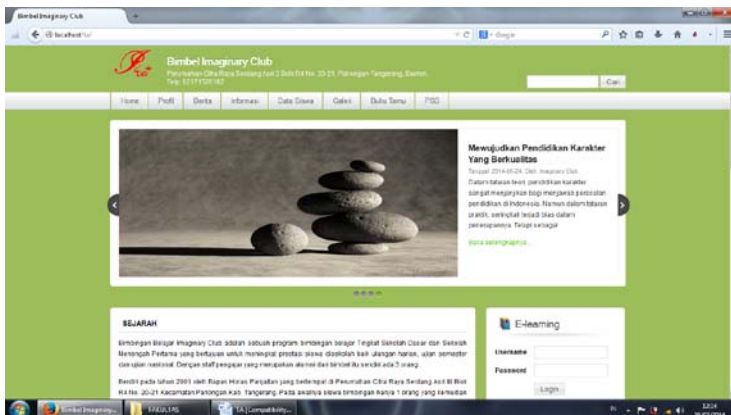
Bimbel Imaginary Club

localhost/ta/

Google

Bimbel Imaginary Club

Perumahan Citra Raya Sektor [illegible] Blok B4 No. 20-21, Panongan Tangerang, Banten

Telp. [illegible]

Cari

Home | Profil | Berita | Informasi | Data Siswa | Galeri | Buku Tamu | PSB

Mewujudkan Pendidikan Karakter Yang Berkualitas

Tanggal 2014-06-24. Oleh Imaginary Club

Dalam tataran teori, pendidikan karakter sangat menjanjikan bagi menjawab persoalan pendidikan di Indonesia. Namun dalam tataran praktik, seringkali terjadi bias dalam penerapannya. Tetapi sebagai

Baca selengkapnya...

SEJARAH

Bimbingan Belajar Imaginary Club adalah sebuah program bimbingan belajar Tingkat Sekolah Dasar dan Sekolah Menengah Pertama yang bertujuan untuk meningkat prestasi siswa disekolah baik ulangan harian, ujian semester dan ujian nasional. Dengan staff pengajar yang merupakan alumni dari lembaga itu sendiri ada 3 orang.

Berdiri pada tahun 2001 oleh Bapak Horas Panjaitan yang berlempat di Perumahan Citra Raya Sektor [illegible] Blok B4 No. 20-21 Kecamatan Panongan Kab. Tangerang. Pada awalnya siswa bimbingan hanya 1 orang yang kemudian

E-learning

Username

Password

Login

Bimbel Imaginary...

FAKULTAS

TA [Compatibility...

12:04
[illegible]